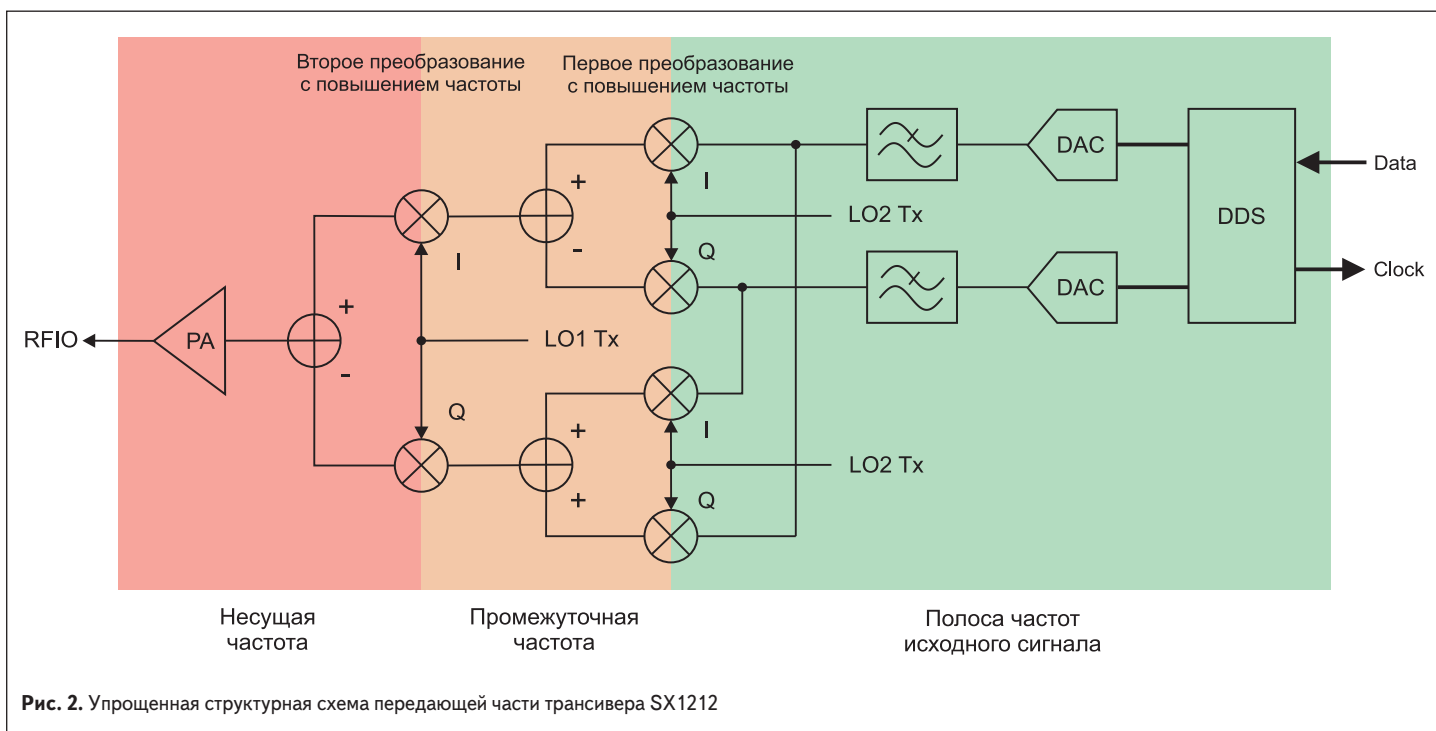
Второе преобразование с повышением частоты

Первое преобразование с повышением частоты

DAC

Data

DDS

DAC

Clock

+

I

-

LO2 Tx

I

Q

RFIO

PA

+

-

LO1 Tx

Q

+

I

LO2 Tx

+

Q

Несущая частота

Промежуточная частота

Полоса частот исходного сигнала

**Рис. 2.** Упрощенная структурная схема передающей части трансивера SX1212